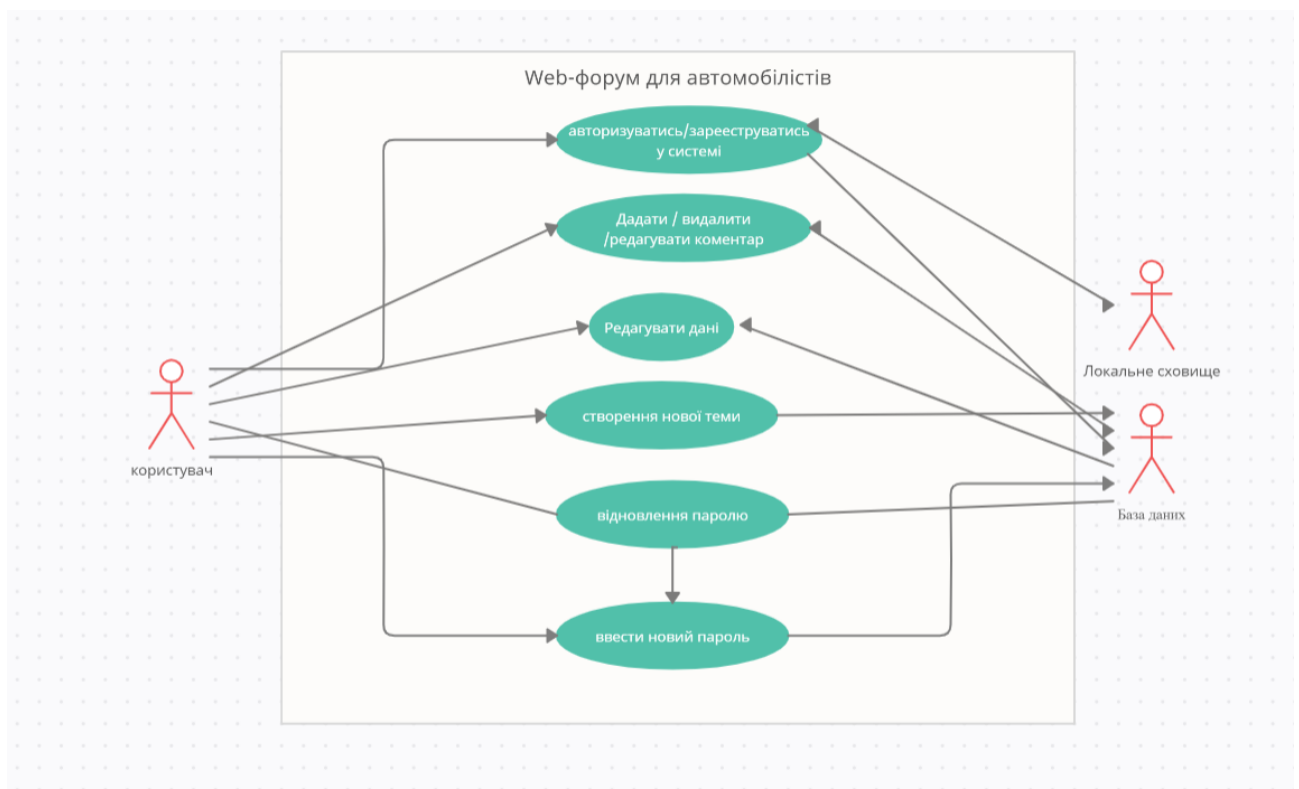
Web-форум для автомобілістів

авторизуватись/зареєструватись у системі

Дадати / видалити /редагувати коментар

Редагувати дані

створення нової теми

відновлення паролю

ввести новий пароль

користувач

Локальне сховище

База даних